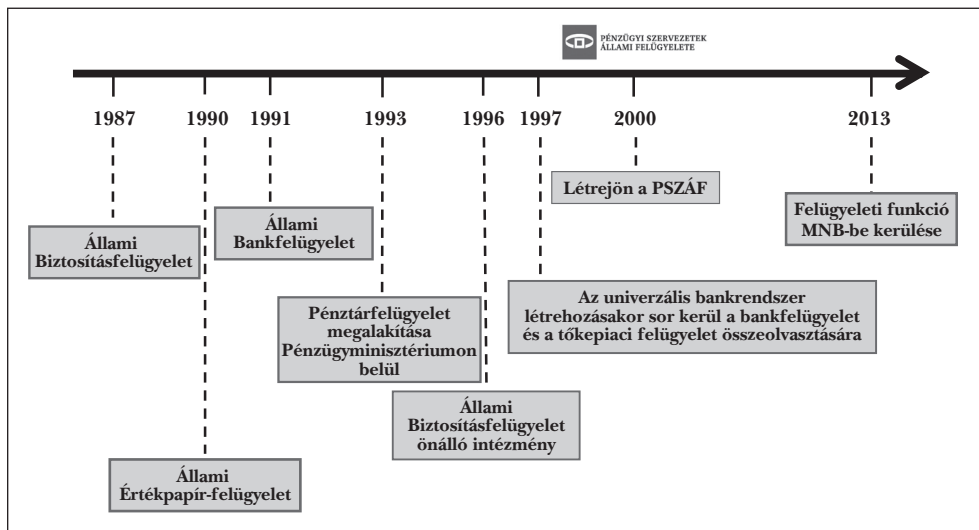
PÉNZÜGYI SZERVEZETEK ÁLLAMI FELÜGYELETE

1987

1990

1991

1993

1996

1997

2000

2013

Állami Biztosításfelügyelet

Állami Értékpapír-felügyelet

Állami Bankfelügyelet

Pénztárfelügyelet megalakítása Pénzügyminisztériumon belül

Állami Biztosításfelügyelet önálló intézmény

Az univerzális bankrendszer létrehozásakor sor kerül a bankfelügyelet és a tőkepiaci felügyelet összeolvasztására

Létrejön a PSZÁF

Felügyeleti funkció MNB-be kerülése